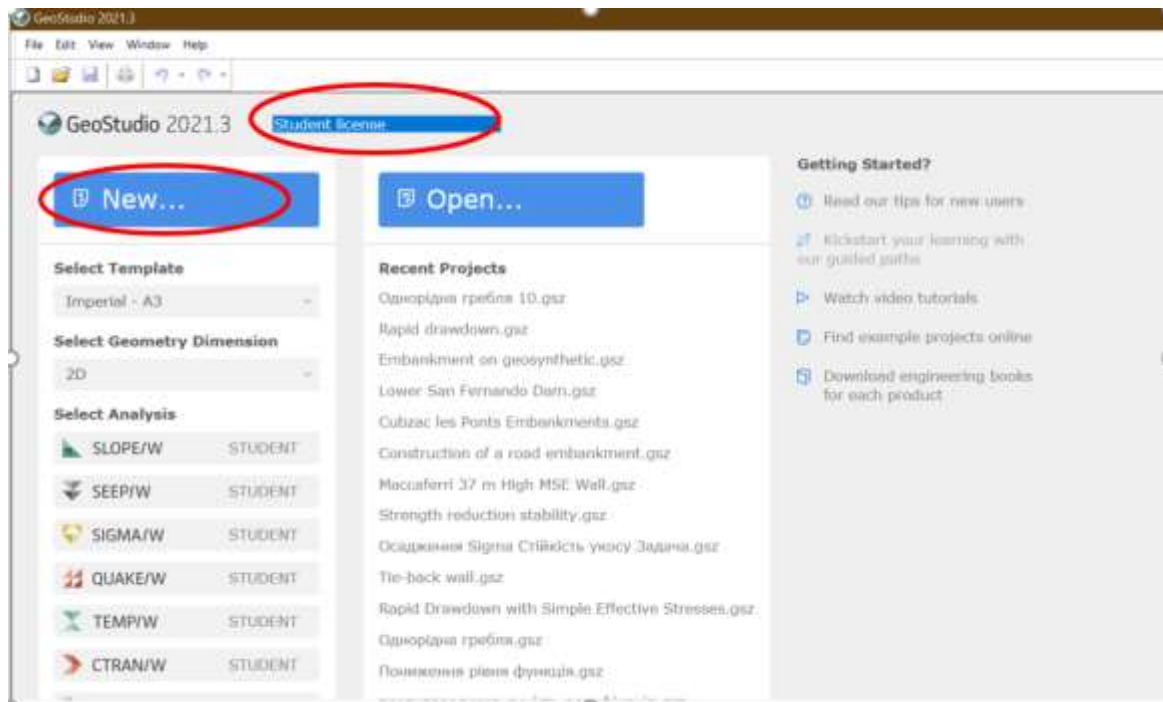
GeoStudio 2021.3

File Edit View Window Help

GeoStudio 2021.3 Student license

New...

Open...

Getting Started?

Read our tips for new users

Kickstart your learning with our guided paths

Watch video tutorials

Find example projects online

Download engineering books for each product

Select Template

Imperial - A3

Select Geometry Dimension

2D

Select Analysis

SLOPE/W STUDENT

SEEP/W STUDENT

SIGMA/W STUDENT

QUAKE/W STUDENT

TEMP/W STUDENT

CTRAN/W STUDENT

Recent Projects

Однорідна гребля 10.gsz

Rapid drawdown.gsz

Embankment on geosynthetic.gsz

Lower San Fernando Dam.gsz

Cubzac les Ponts Embankments.gsz

Construction of a road embankment.gsz

Maccaferri 37 m High MSE Wall.gsz

Strength reduction stability.gsz

Осаджения Sigma Стійкість укосу Задача.gsz

Tie-back wall.gsz

Rapid Drawdown with Simple Effective Stresses.gsz

Однорідна гребля.gsz

Пониження рівня функція.gsz

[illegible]